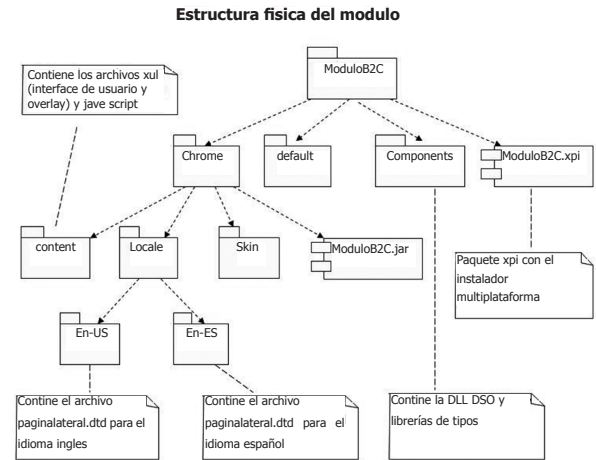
Estructura fisica del modulo

Contiene los archivos xul (interface de usuario y overlay) y jave script

ModuloB2C

Chrome

default

Components

ModuloB2C.xpi

content

Locale

Skin

ModuloB2C.jar

Paquete xpi con el instalador multiplataforma

En-US

En-ES

Contine el archivo paginalateral.dtd para el idioma ingles

Contine el archivo paginalateral.dtd para el idioma español

Contine la DLL DSO y librerías de tipos